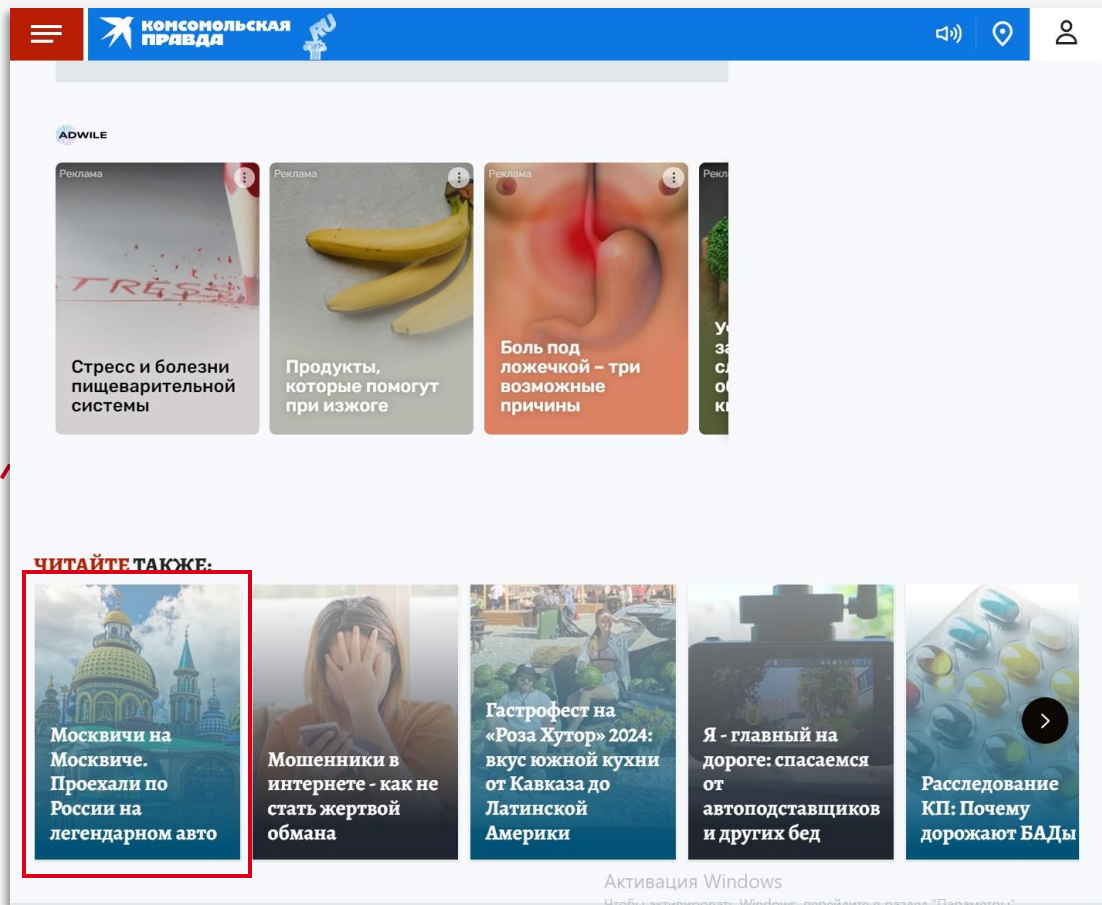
КОМСОМОЛЬСКАЯ ПРАВДА .RU

ADWILE

Реклама
STRESS
Стресс и болезни пищеварительной системы

Реклама
Продукты, которые помогут при изжоге

Реклама
Боль под ложечкой – три возможные причины

Рекл
Ус за сл о к

ЧИТАЙТЕ ТАКЖЕ:

Москвичи на Москвиче. Проехали по России на легендарном авто

Мошенники в интернете - как не стать жертвой обмана

Гастрофест на «Роза Хутор» 2024: вкус южной кухни от Кавказа до Латинской Америки

Я - главный на дороге: спасаемся от автоподставщиков и других бед

Расследование КП: Почему дорожают БАДы

Активация Windows
Чтобы активировать Windows, перейдите в раздел "Параметры".